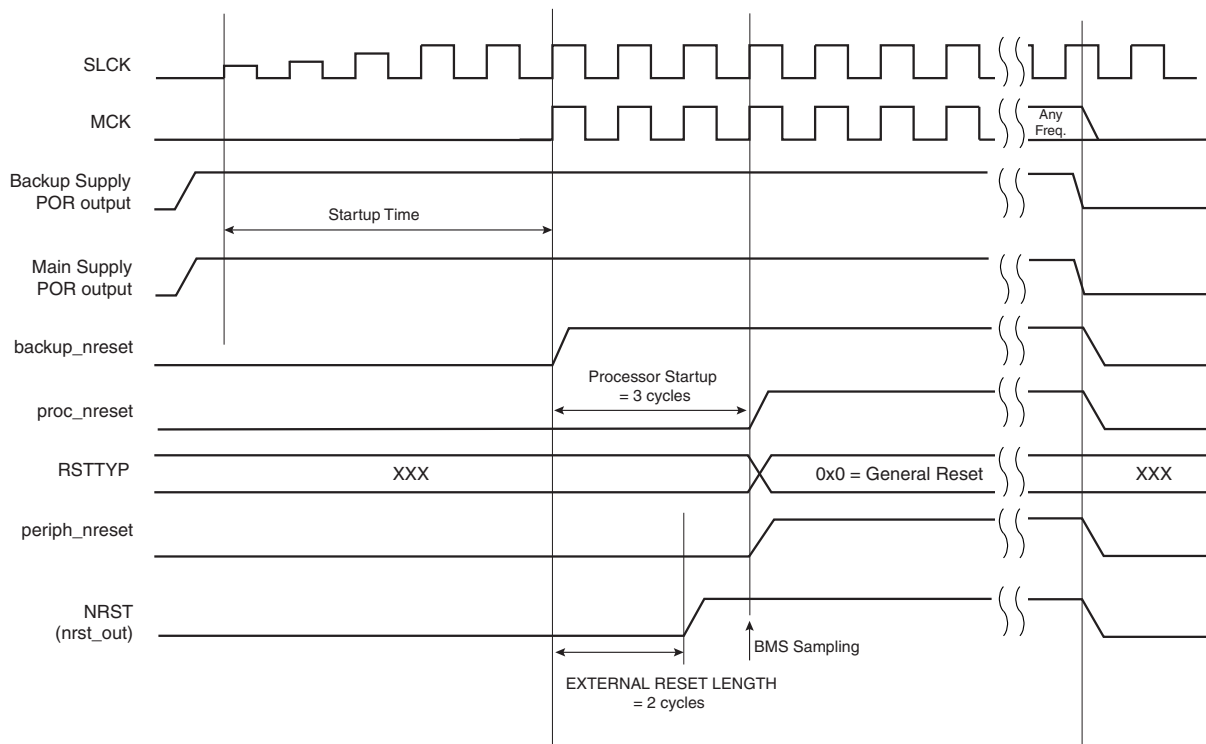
SLCK

MCK

Any Freq.

Backup Supply POR output

Startup Time

Main Supply POR output

backup_nreset

Processor Startup = 3 cycles

proc_nreset

RSTTYP

XXX

0x0 = General Reset

XXX

periph_nreset

NRST (nrst_out)

BMS Sampling

EXTERNAL RESET LENGTH = 2 cycles